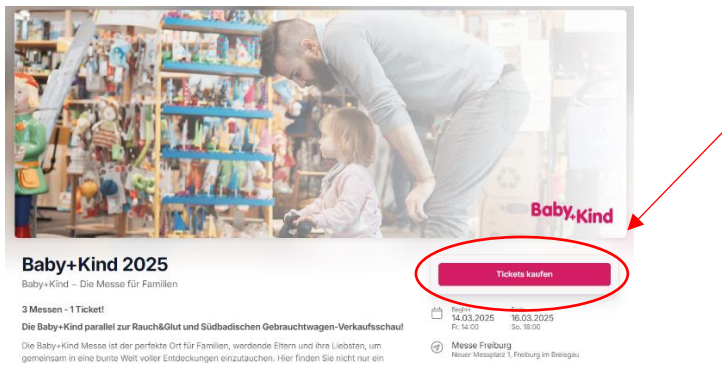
Baby+Kind

Baby+Kind 2025

Baby+Kind – Die Messe für Familien

Tickets kaufen

3 Messen - 1 Ticket!

Die Baby+Kind parallel zur Rauch&Glut und Südbadischen Gebrauchtwagen-Verkaufsschau!

Die Baby+Kind Messe ist der perfekte Ort für Familien, werdende Eltern und ihre Liebsten, um gemeinsam in eine bunte Welt voller Entdeckungen einzutauchen. Hier finden Sie nicht nur ein

Beginn
14.03.2025
Fr. 14:00

Ende
16.03.2025
So. 18:00

Messe Freiburg
Neuer Messplatz 1, Freiburg im Breisgau